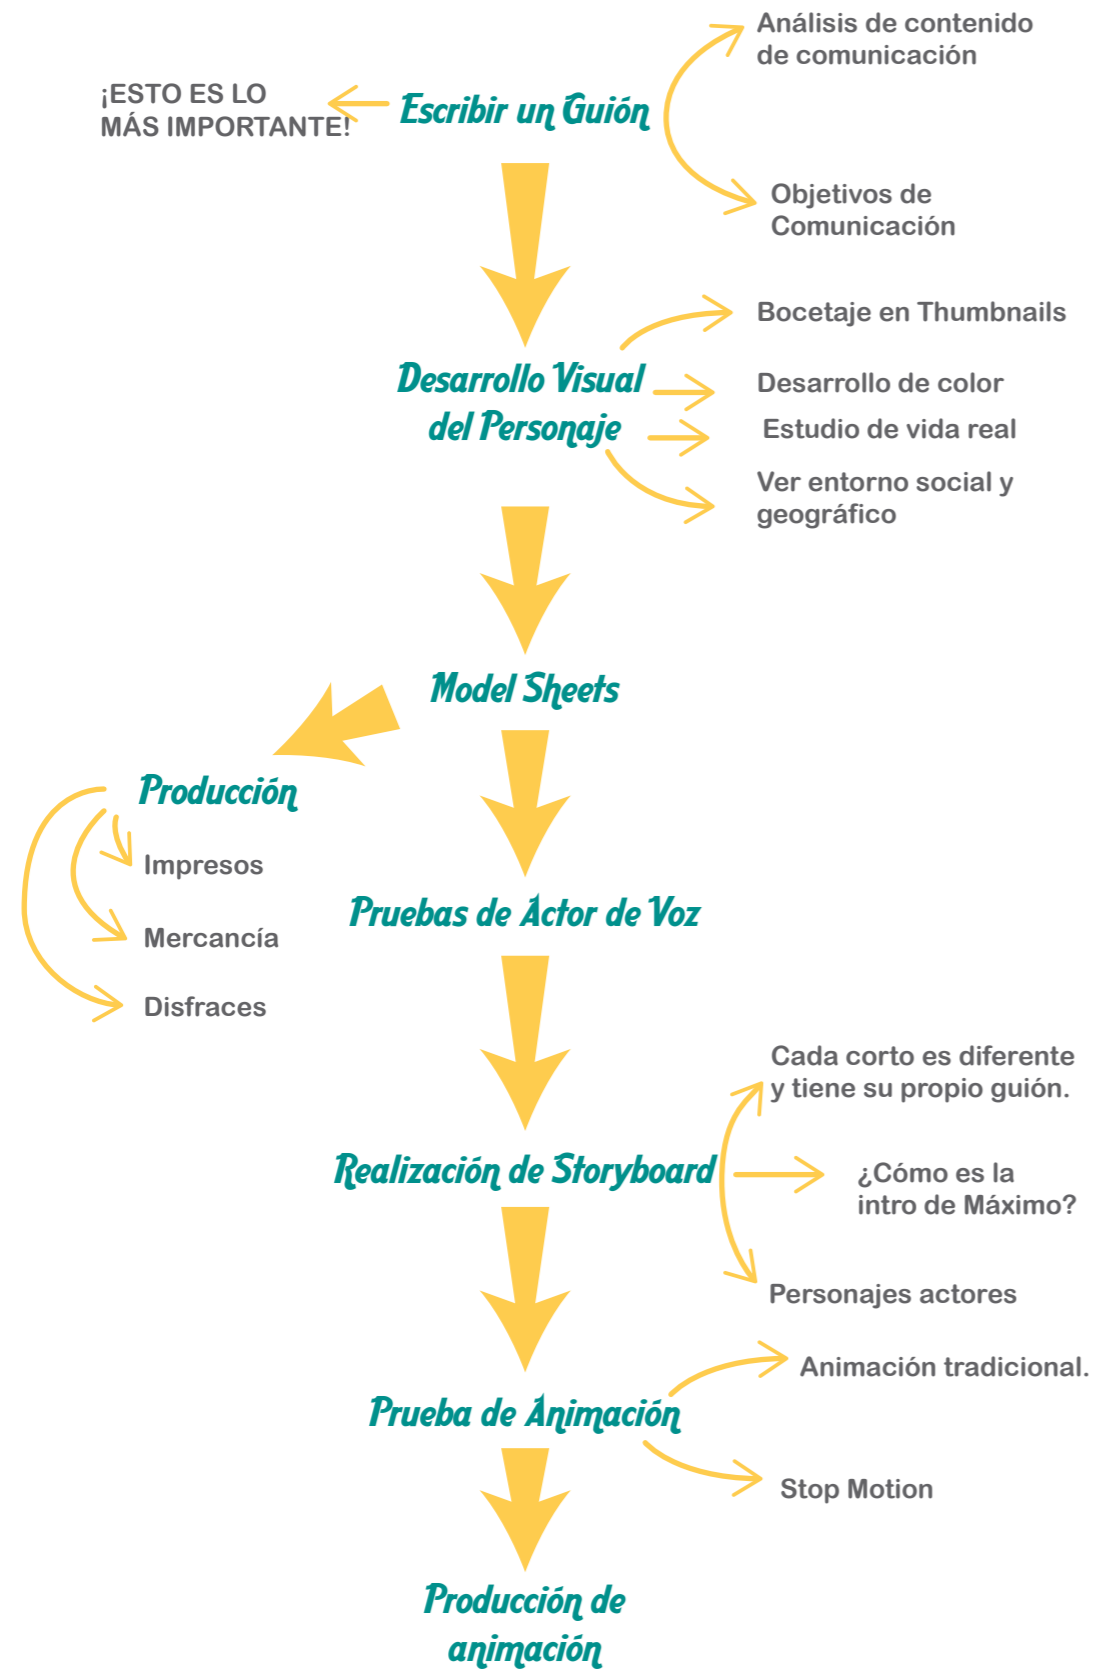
¡ESTO ES LO MÁS IMPORTANTE!

Escribir un Guión

Análisis de contenido de comunicación

Objetivos de Comunicación

Desarrollo Visual del Personaje

Bocetaje en Thumbnails

Desarrollo de color

Estudio de vida real

Ver entorno social y geográfico

Model Sheets

Producción

Impresos

Mercancía

Disfraces

Pruebas de Actor de Voz

Realización de Storyboard

Cada corto es diferente y tiene su propio guión.

¿Cómo es la intro de Máximo?

Personajes actores

Prueba de Animación

Animación tradicional.

Stop Motion

Producción de animación